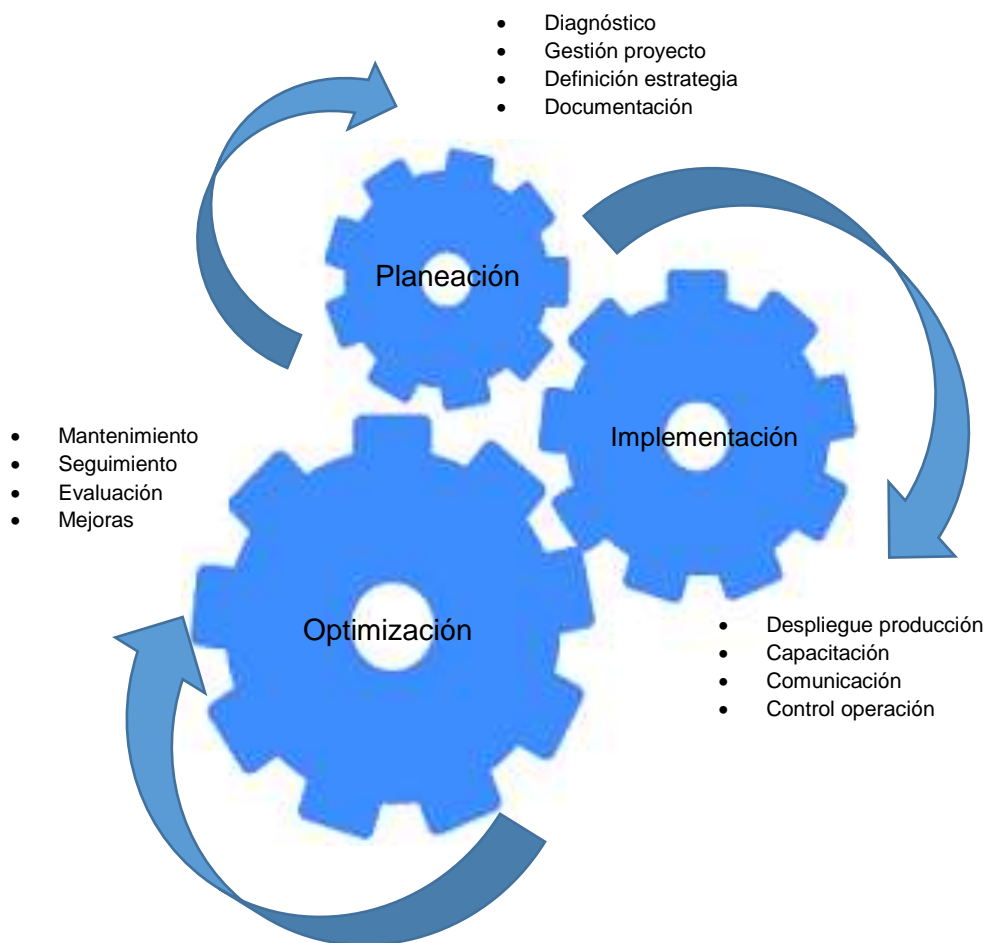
- Diagnóstico
- Gestión proyecto
- Definición estrategia
- Documentación

Planeación

- Mantenimiento
- Seguimiento
- Evaluación
- Mejoras

Implementación

Optimización

- Despliegue producción
- Capacitación
- Comunicación
- Control operación